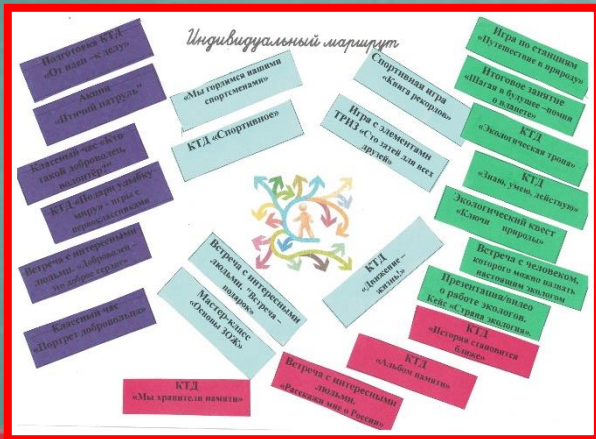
Индивидуальный маршрут

Подготовка КТД «От идеи – к делу»

Акция «Птичий патруль»

Классный час «Кто такой доброволец, волонтёр?»

КТД «Подари улыбку миру» - игра с элементами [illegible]

Встреча с интересными людьми. «Добровольцы – это добрые сердца»

Классный час «Портрет добровольца»

«Мы гордимся нашими спортсменами»

КТД «Спортивное»

Встреча с интересными людьми. «Встреча – подарок»

Мастер-класс «Основы ЗОЖ»

Спортивная игра «Книга рекордов»

Игра с элементами ТРИЗ «Сто затей для всех друзей»

КТД «Движение – жизнь!»

Игра по станциям «Путешествие в природу»

Итоговое занятие «Шагая в будущее – помни о планете»

КТД «Экологическая тропа»

КТД «Знаю, умею, действую»

Экологический квест «Ключи природы»

Встреча с человеком, которого можно назвать настоящим экологом

Презентация/видео о работе экологов. Кейс «Страна экология»

КТД «История становится ближе»

КТД «Альбом памяти»

Встреча с интересными людьми. «Расскажи мне о России»

КТД «Мы хранители памяти»